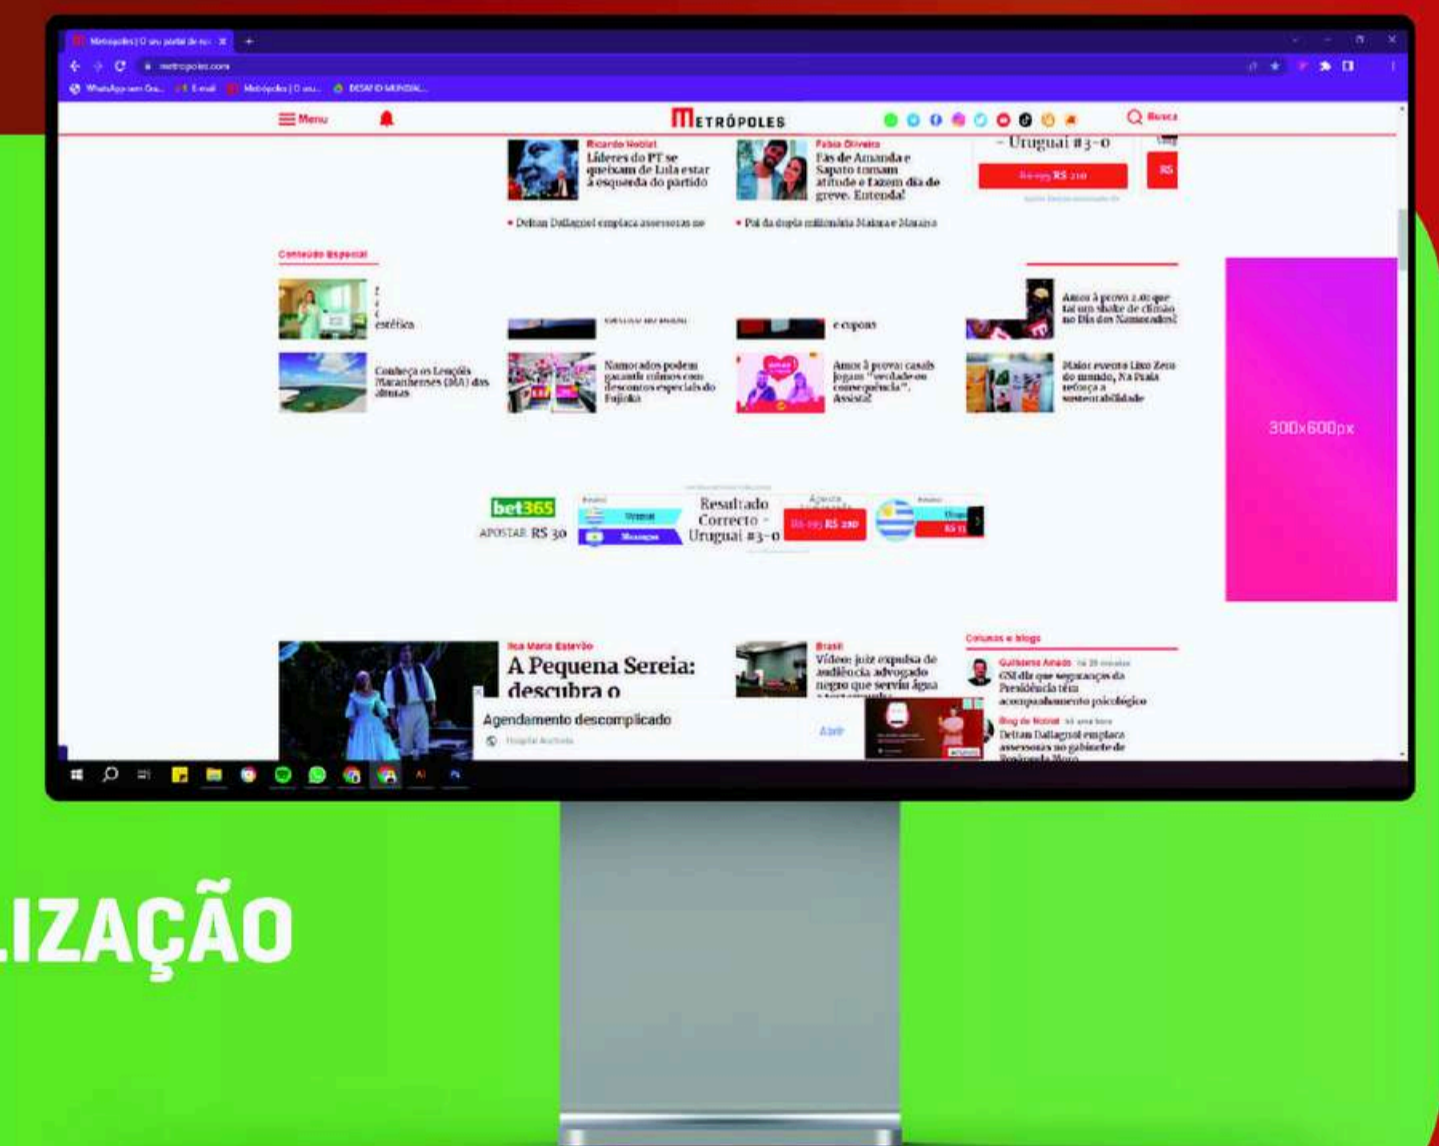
Metrópoles | O seu portal de no... ×
metropoles.com
WhatsApp com Gu... E-mail Metrópoles | O seu... DESAFIO MUNDIAL

Menu
METRÓPOLES
Busca

Ricardo Noblat
Líderes do PT se queixam de Lula estar à esquerda do partido

Fabia Oliveira
Fãs de Amanda e Sapato tomam atitude e fazem dia de greve. Entenda!

- Uruguai #3-0

• Deltan Dallagnol emplaca assessoras no
• Pai da dupla milionária Maiara e Maraisa

Conteúdo Especial

estética

e cupons

Amor à prova: 2.0 que tal um shake de climão no Dia dos Namorados?

Conheça os Lençóis Maranhenses (MA) das alturas

Namorados podem garantir mimos com descontos especiais do Fujioka

Amor à prova: casais jogam "verdade ou consequência". Assista!

Maior evento Lixo Zero do mundo, Na Praia reforça a sustentabilidade

300x600px

bet365
APOSTAR R$ 30
Resultado Correcto - Uruguai #3-0

Ana Maria Estevão
A Pequena Sereia: descubra o

Brasil
Vídeo: juiz expulsa de audiência advogado negro que serviu água

Colunas e blogs
Guilherme Amado
GSI diz que seguranças da Presidência têm acompanhamento psicológico

Blog do Noblat
Deltan Dallagnol emplaca assessoras no gabinete de

Agendamento descomplicado
Abrir

LIZAÇÃO